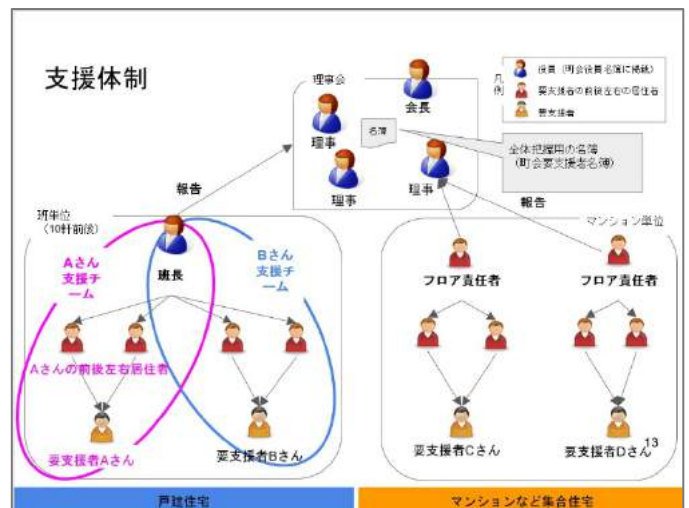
支援体制

理事会

会長

理事

名簿

理事

理事

全体把握用の名簿
(町会要支援者名簿)

凡例
役員(町会役員名簿に掲載)
要支援者の前後左右の居住者
要支援者

報告

報告

班単位
(10軒前後)

Aさん
支援チーム

班長

Bさん
支援チーム

マンション単位

フロア責任者

フロア責任者

Aさんの前後左右居住者

要支援者Aさん

要支援者Bさん

要支援者Cさん

要支援者Dさん

13

戸建住宅

マンションなど集合住宅